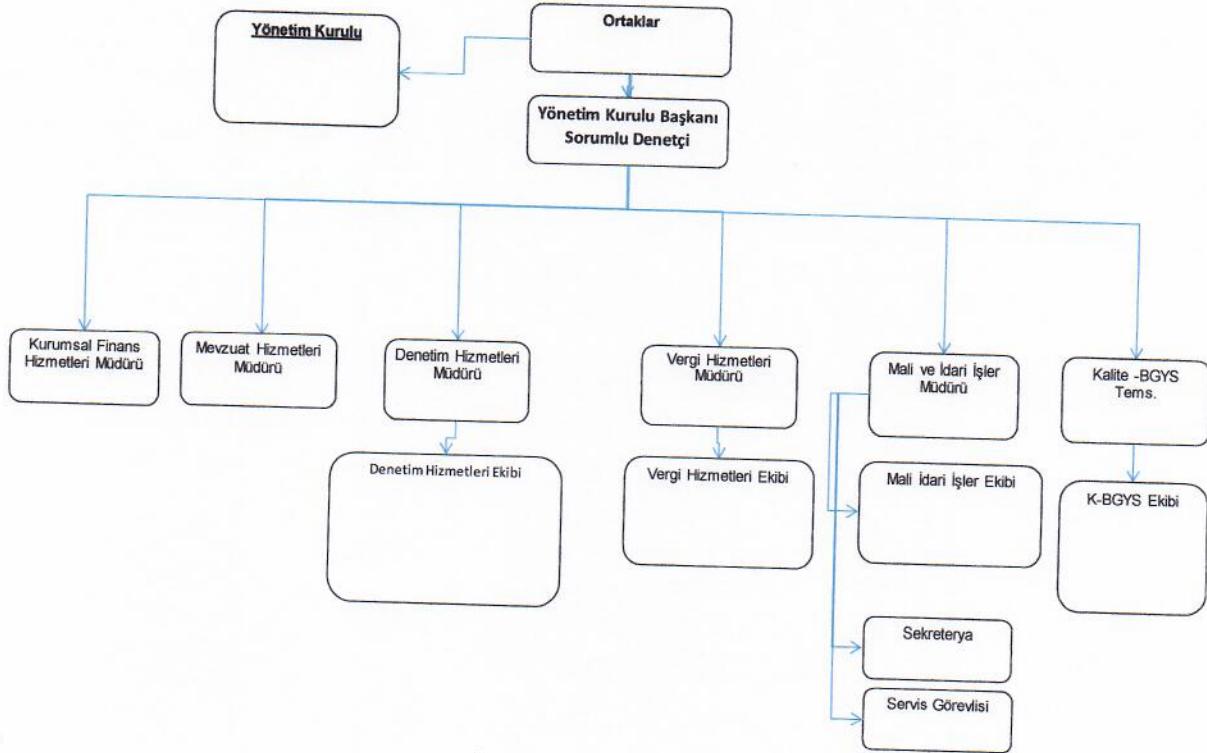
Ortaklar

Yönetim Kurulu

Yönetim Kurulu Başkanı
Sorumlu Denetçi

Kurumsal Finans Hizmetleri Müdürü

Mevzuat Hizmetleri Müdürü

Denetim Hizmetleri Müdürü

Denetim Hizmetleri Ekibi

Vergi Hizmetleri Müdürü

Vergi Hizmetleri Ekibi

Mali ve İdari İşler Müdürü

Mali İdari İşler Ekibi

Sekreterya

Servis Görevlisi

Kalite -BGYS Tems.

K-BGYS Ekibi